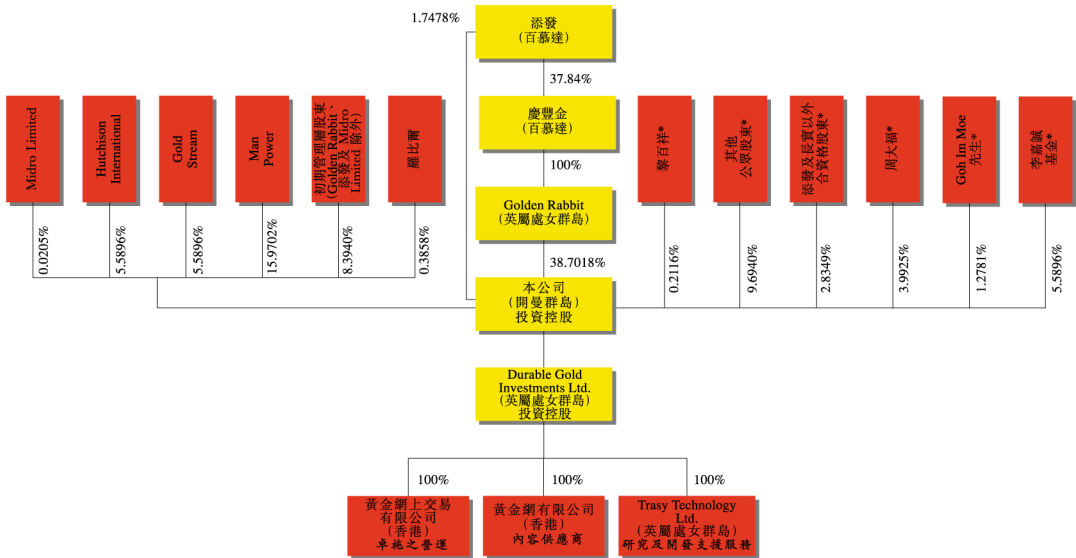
1.7478%

添發
(百慕達)

37.84%

慶豐金
(百慕達)

100%

Golden Rabbit
(英屬處女群島)

38.7018%

Midro Limited

0.0205%

Hutchison International

5.5896%

Gold Stream

5.5896%

Man Power

15.9702%

初期管理層股東(Golden Rabbit、添發及 Midro Limited 除外)

8.3940%

顧比爾

0.3858%

黎百祥*

0.2116%

其他公眾股東*

9.6940%

添發及長實以外合資格股東*

2.8349%

周大福*

3.9925%

Goh Im Moe 先生*

1.2781%

李嘉誠基金*

5.5896%

本公司
(開曼群島)
投資控股

Durable Gold Investments Ltd.
(英屬處女群島)
投資控股

100%

黃金網上交易有限公司
(香港)
卓施之營運

100%

黃金網有限公司
(香港)
內容供應商

100%

Trasy Technology Ltd.
(英屬處女群島)
研究及開發支援服務